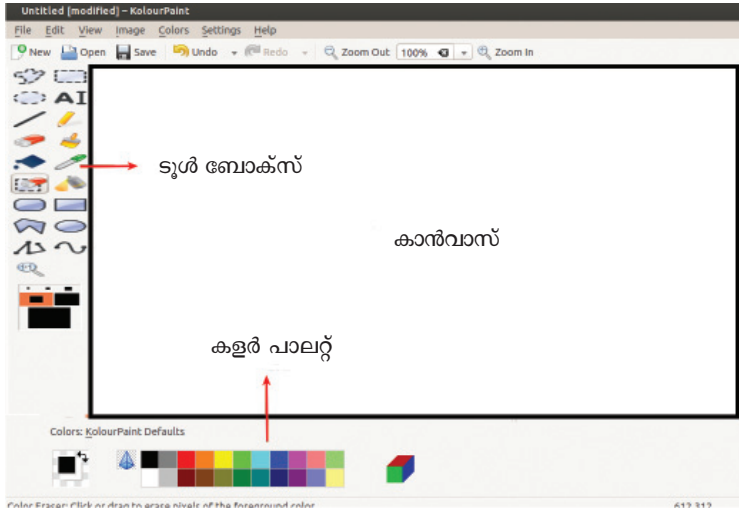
Untitled (modified) – KolourPaint

File Edit View Image Colors Settings Help

New Open Save Undo Redo Zoom Out 100% Zoom In

AI

ടൂൾ ബോക്സ്

കാൻവാസ്

കളർ പാലറ്റ്

Colors: KolourPaint Defaults

Color Eraser: Click or drag to erase pixels of the foreground color.

612,312